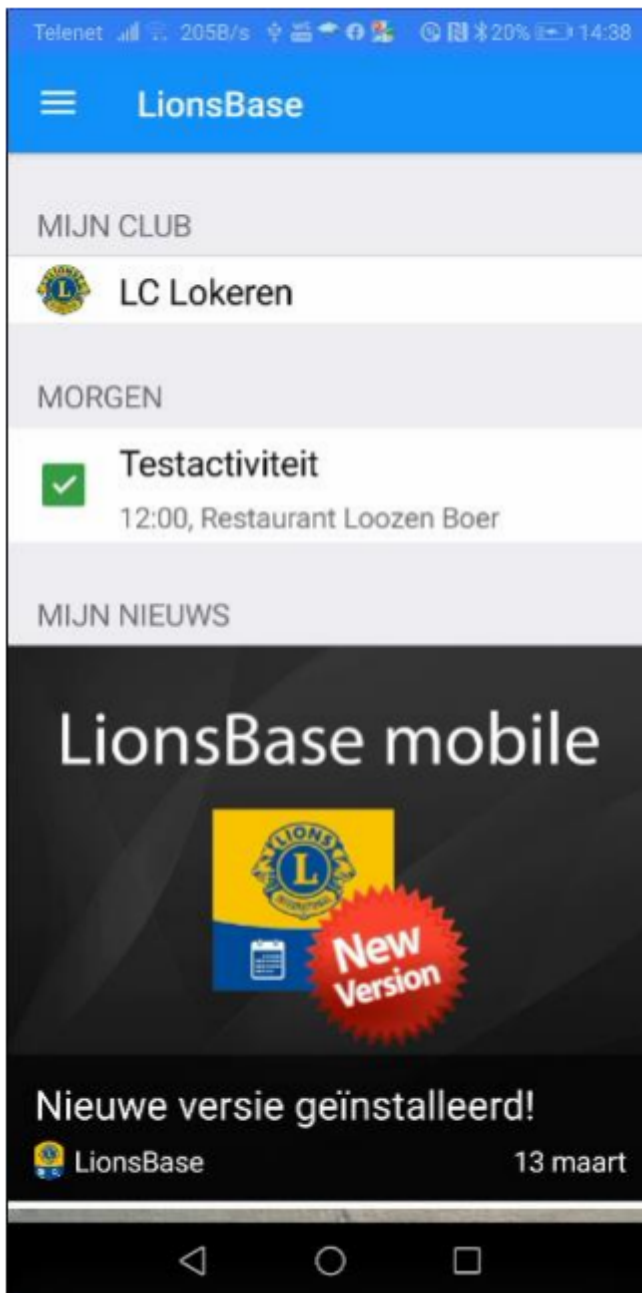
Telenet 205B/s 20% 14:38

LionsBase

MIJN CLUB

LC Lokeren

MORGEN

Testactiviteit

12:00, Restaurant Loozen Boer

MIJN NIEUWS

LionsBase mobile

LIONS

L

New Version

Nieuwe versie geïnstalleerd!

LionsBase

13 maart